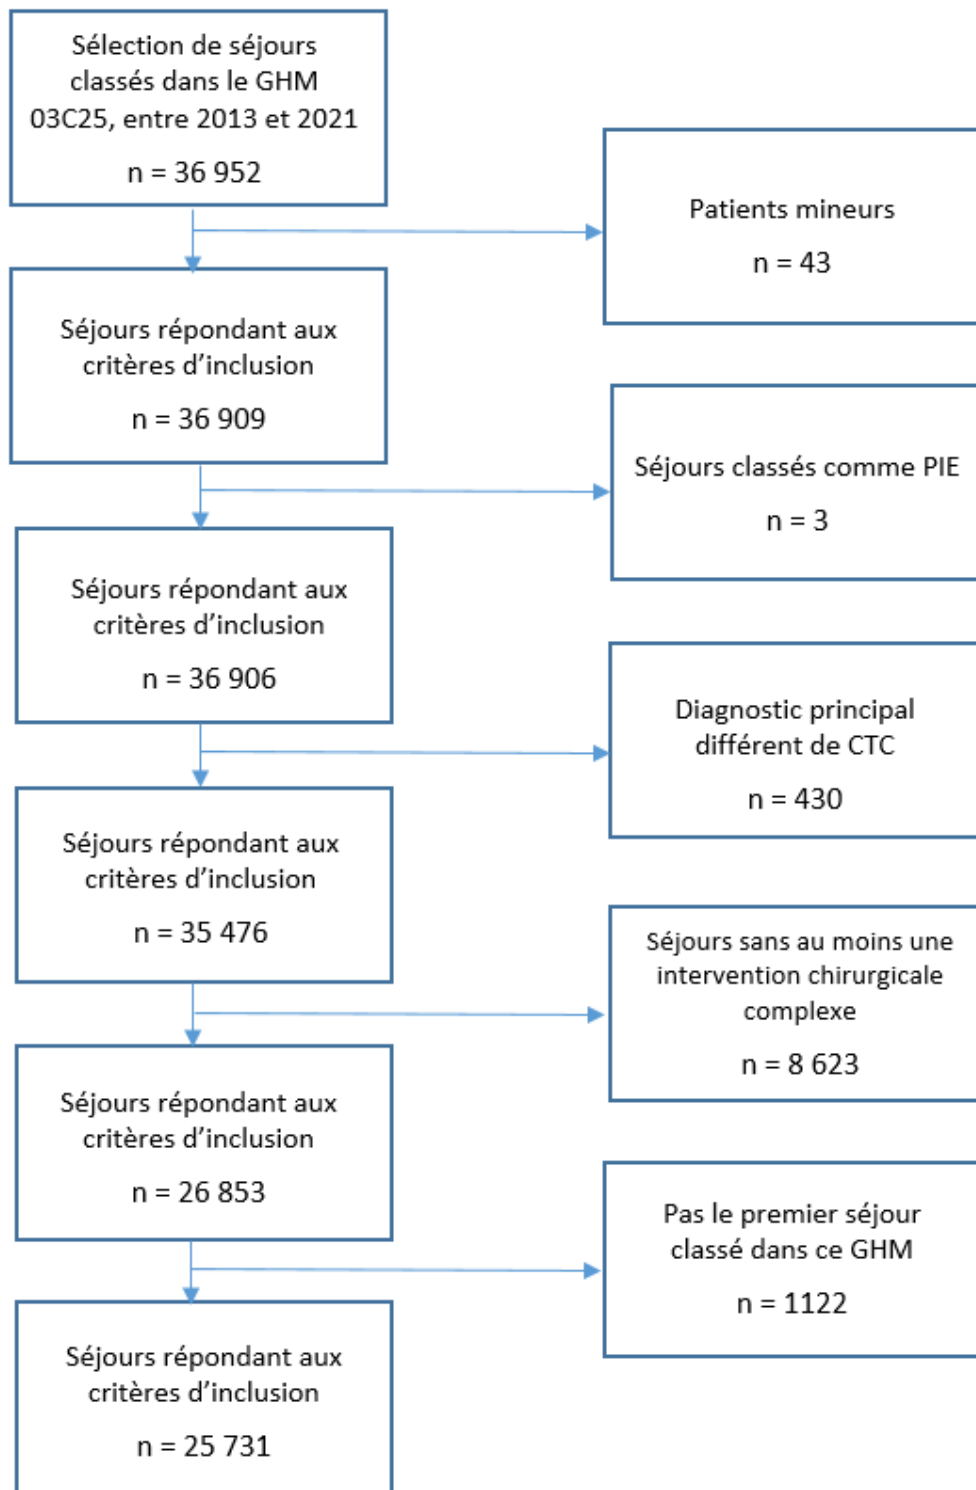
Sélection de séjours classés dans le GHM 03C25, entre 2013 et 2021

n = 36 952

Patients mineurs

n = 43

Séjours répondant aux critères d'inclusion

n = 36 909

Séjours classés comme PIE

n = 3

Séjours répondant aux critères d'inclusion

n = 36 906

Diagnostic principal différent de CTC

n = 430

Séjours répondant aux critères d'inclusion

n = 35 476

Séjours sans au moins une intervention chirurgicale complexe

n = 8 623

Séjours répondant aux critères d'inclusion

n = 26 853

Pas le premier séjour classé dans ce GHM

n = 1122

Séjours répondant aux critères d'inclusion

n = 25 731